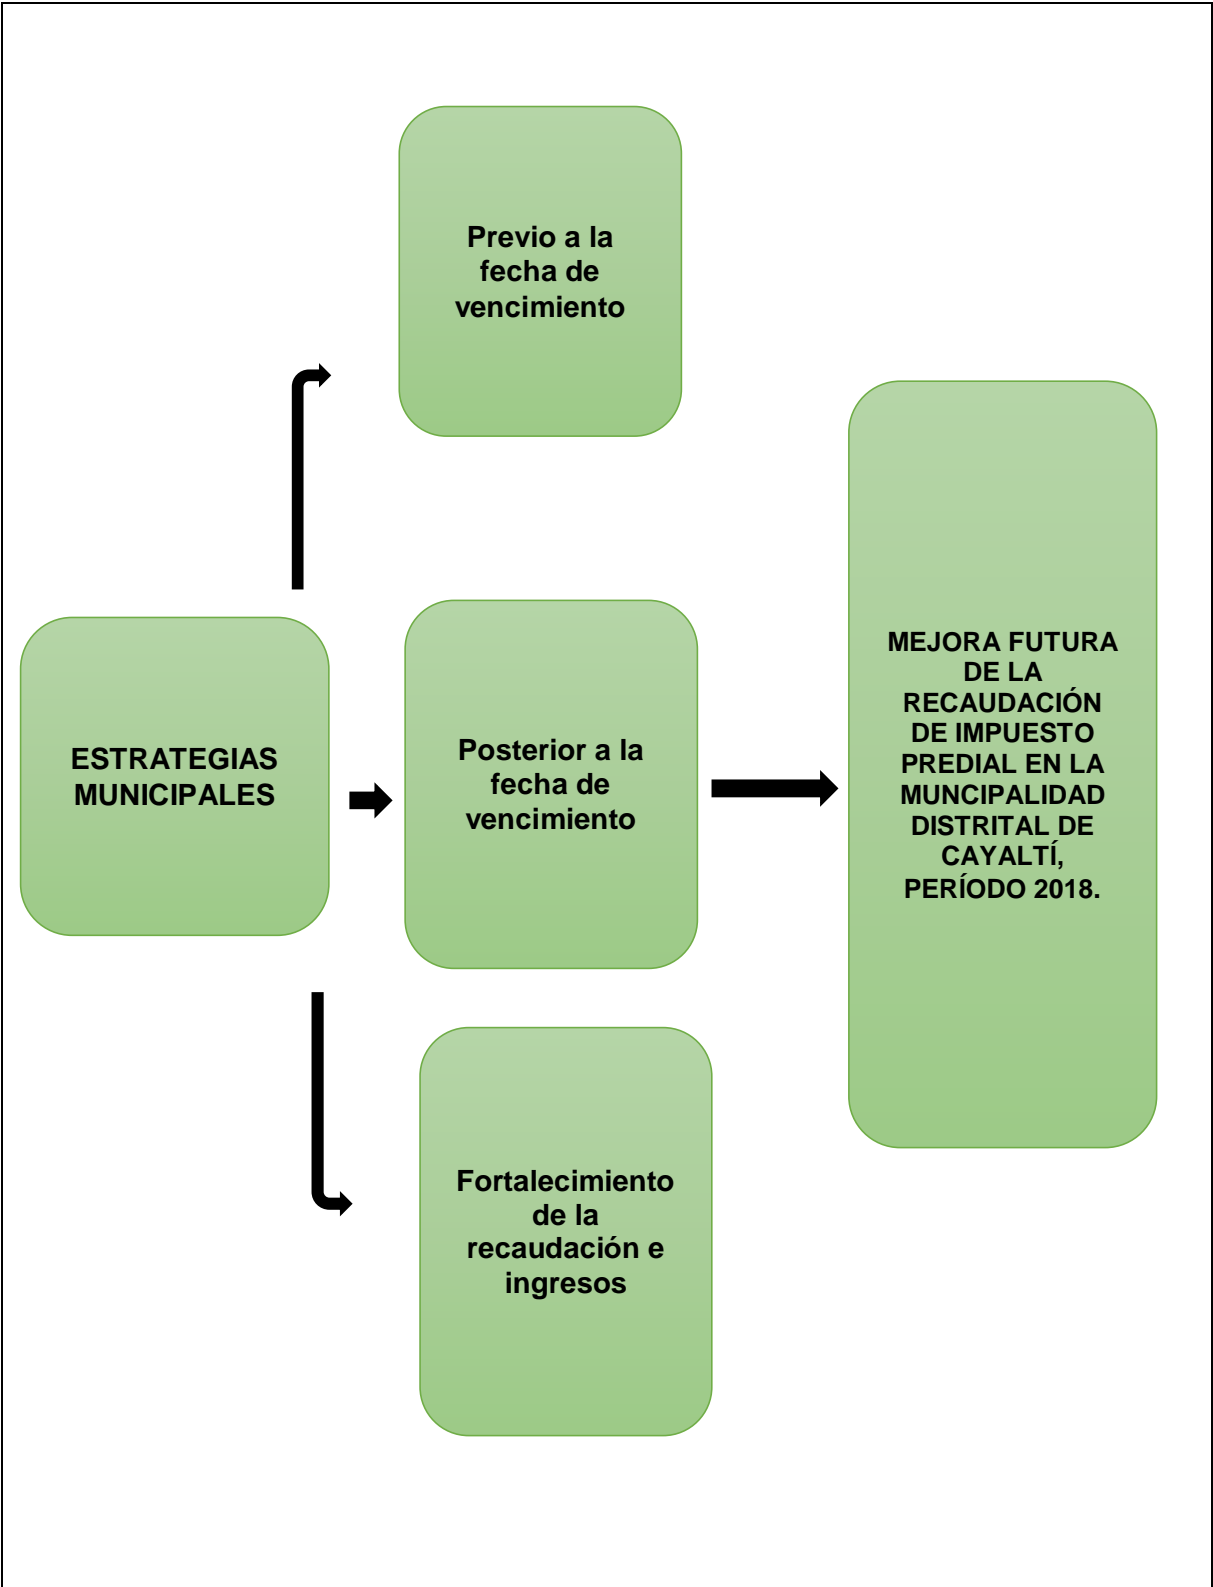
Previo a la fecha de vencimiento

ESTRATEGIAS MUNICIPALES

Posterior a la fecha de vencimiento

MEJORA FUTURA DE LA RECAUDACIÓN DE IMPUESTO PREDIAL EN LA MUNCIPALIDAD DISTRITAL DE CAYALTÍ, PERÍODO 2018.

Fortalecimiento de la recaudación e ingresos